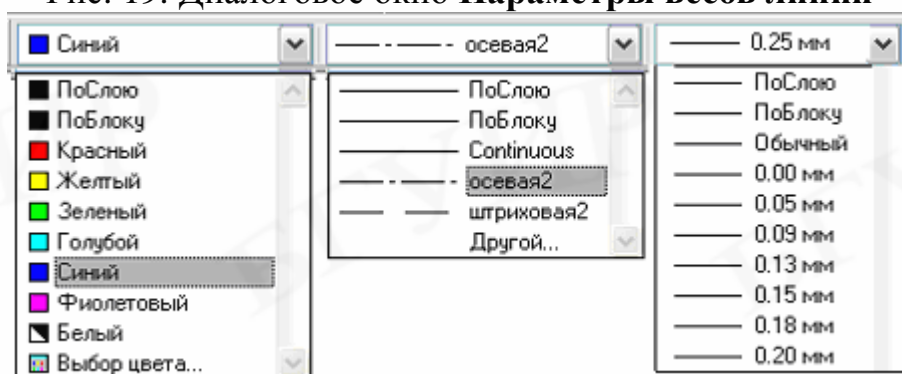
Рис. 19. Диалоговое окно Параметры весов линий

Синий
ПоСлою
ПоБлоку
Красный
Желтый
Зеленый
Голубой
Синий
Фиолетовый
Белый
Выбор цвета...

осевая2
ПоСлою
ПоБлоку
Continuous
осевая2
штриховая2
Другой...

0.25 мм
ПоСлою
ПоБлоку
Обычный
0.00 мм
0.05 мм
0.09 мм
0.13 мм
0.15 мм
0.18 мм
0.20 мм